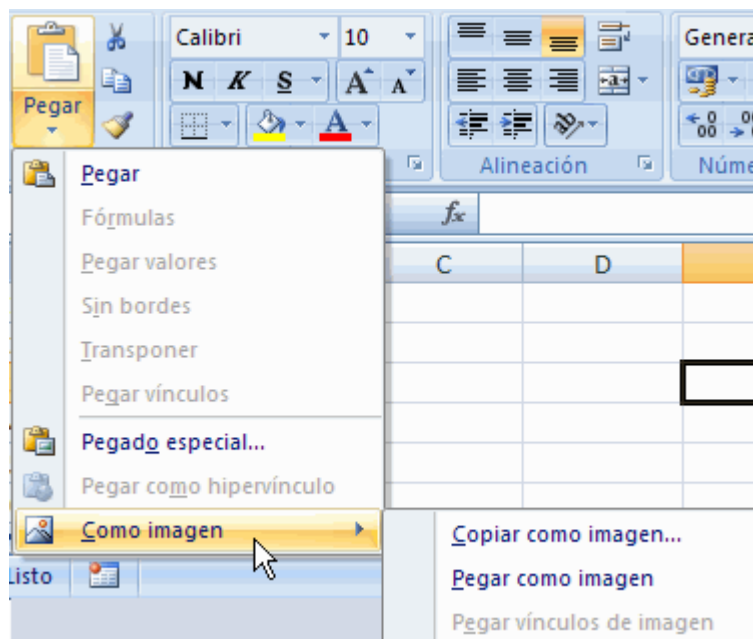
Pegar

Calibri 10

N K S A A

Alineación

General

Núme

fx

C D

Pegar

Fórmulas

Pegar valores

Sin bordes

Transponer

Pegar vínculos

Pegado especial...

Pegar como hipervínculo

Como imagen

Copiar como imagen...

Pegar como imagen

Pegar vínculos de imagen

Listo